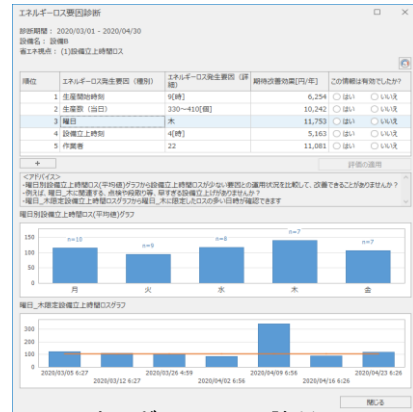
エネルギーロス要因診断

診断期間： 2020/03/01 - 2020/04/30
設備名： 設備B
省エネ視点： (1)設備立上時間ロス

| 順位 | エネルギーロス発生要因（種別） | エネルギーロス発生要因（詳細） | 期待改善効果[円/年] | この情報は有効でしたか? |
|---|---|---|---|---|
| 1 | 生産開始時刻 | 9[時] | 6,254 | ○はい ○いいえ |
| 2 | 生産数（当日） | 330〜410[個] | 10,242 | ○はい ○いいえ |
| 3 | 曜日 | 木 | 11,753 | ○はい ○いいえ |
| 4 | 設備立上時刻 | 4[時] | 5,163 | ○はい ○いいえ |
| 5 | 作業者 | 22 | 11,081 | ○はい ○いいえ |

+
評価の適用

<アドバイス>
-曜日別設備立上時間ロス(平均値)グラフから設備立上時間ロスが少ない要因との運用状況を比較して、改善できることがありませんか？
-例えば、曜日_木に関連する、点検や段取り等、早すぎる設備立上げがありませんか？
-曜日_木限定設備立上時間ロスグラフから曜日_木に限定したロスの多い日時が確認できます

曜日別設備立上時間ロス(平均値)グラフ

150
100
50
0
n=10 n=9 n=8 n=7 n=7
月 火 水 木 金

曜日_木限定設備立上時間ロスグラフ

50
0
2020/03/05 6:27
2020/03/12 6:27
2020/03/26 4:59
2020/04/02 6:56
2020/04/09 6:56
2020/04/16 6:26
2020/04/23 6:26

閉じる